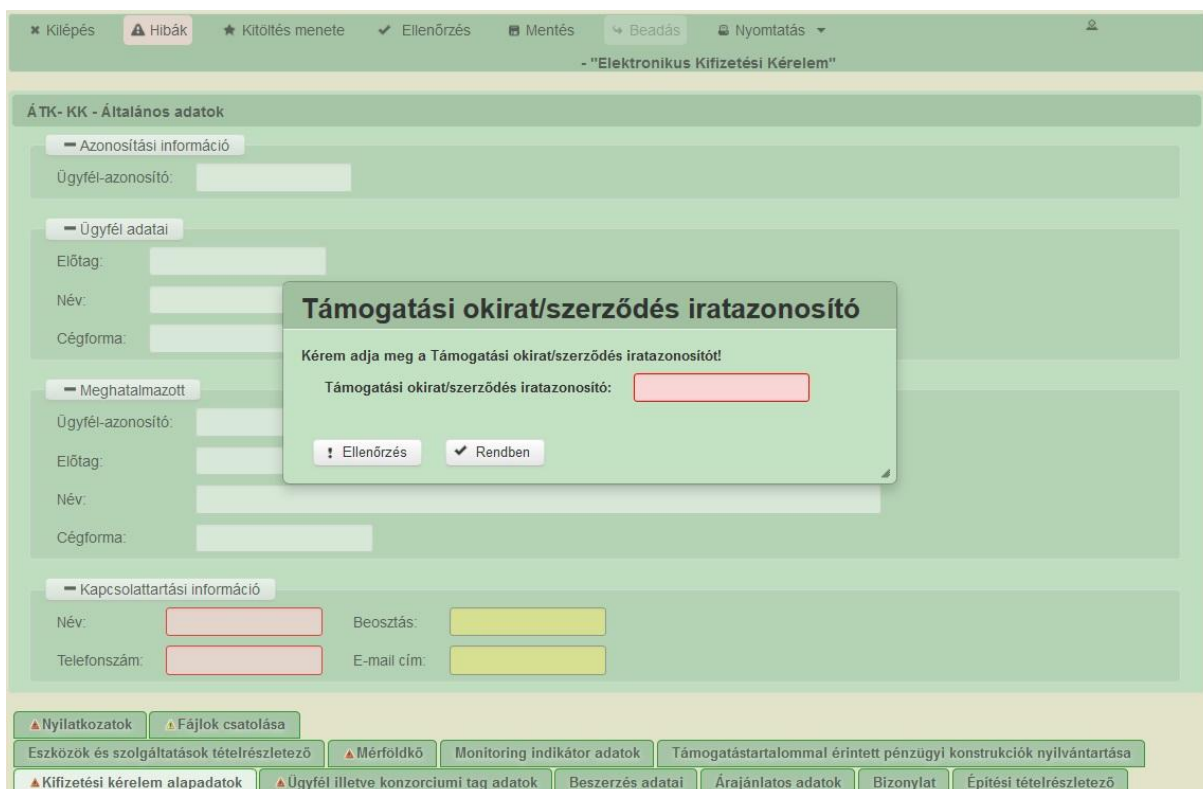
Kilépés Hibák Kitöltés menete Ellenőrzés Mentés Beadás Nyomtatás

- "Elektronikus Kifizetési Kérelem"

ÁTK- KK - Általános adatok

Azonosítási információ

Ügyfél-azonosító:

Ügyfél adatai

Előtag:

Név:

Cégforma:

Meghatalmazott

Ügyfél-azonosító:

Előtag:

Név:

Cégforma:

Kapcsolattartási információ

Név:

Beosztás:

Telefonszám:

E-mail cím:

Támogatási okirat/szerződés iratazonosító

Kérem adja meg a Támogatási okirat/szerződés iratazonosítót!

Támogatási okirat/szerződés iratazonosító:

Ellenőrzés

Rendben

Nyilatkozatok | Fájlok csatolása

Eszközök és szolgáltatások tételrészletező | Mérföldkő | Monitoring indikátor adatok | Támogatástartalommal érintett pénzügyi konstrukciók nyilvántartása

Kifizetési kérelem alapadatok | Ügyfél illetve konzorciumi tag adatok | Beszerzés adatai | Árajánlatos adatok | Bizonylat | Építési tételrészletező